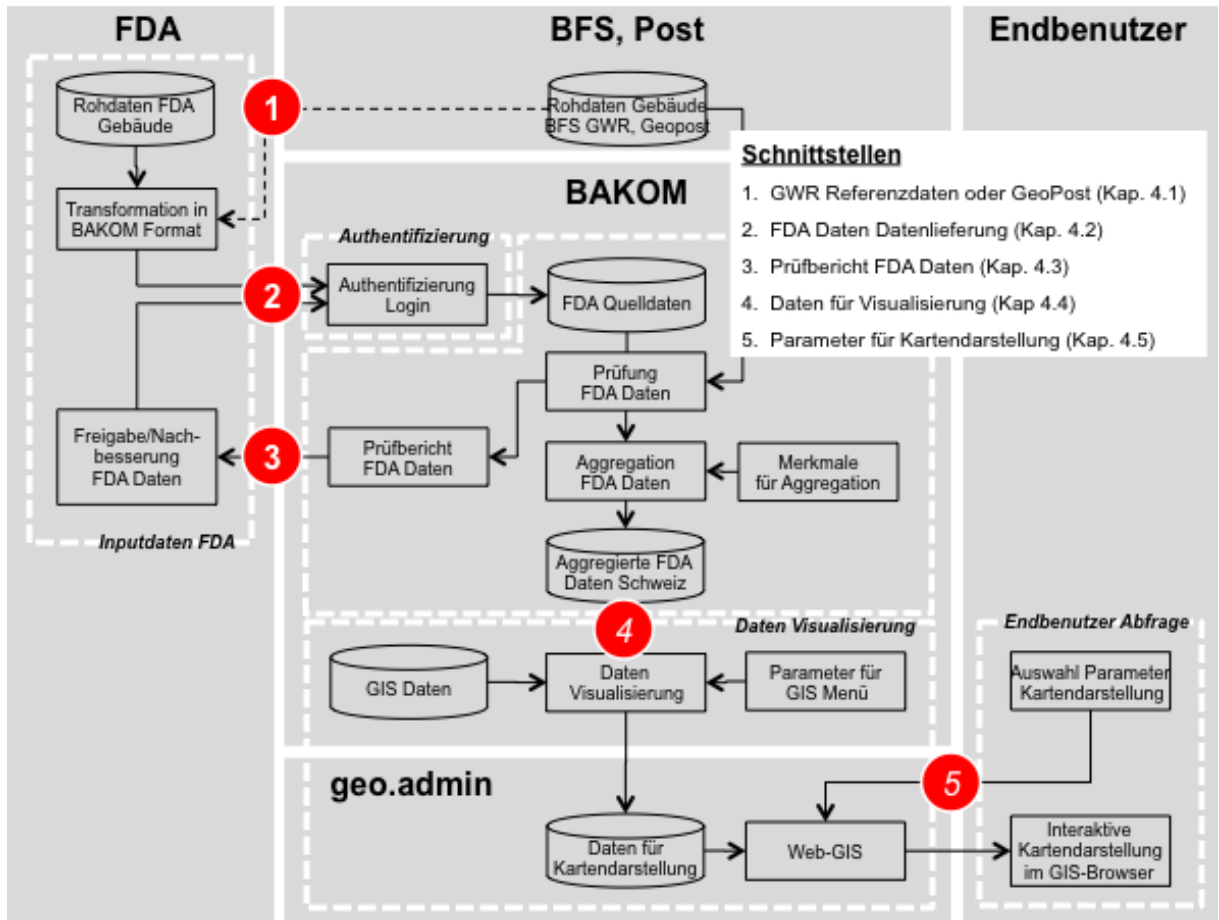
FDA

BFS, Post

Endbenutzer

Rohdaten FDA Gebäude

1

Rohdaten Gebäude BFS GWR, Geopost

Schnittstellen

1. GWR Referenzdaten oder GeoPost (Kap. 4.1)
2. FDA Daten Datenlieferung (Kap. 4.2)
3. Prüfbericht FDA Daten (Kap. 4.3)
4. Daten für Visualisierung (Kap 4.4)
5. Parameter für Kartendarstellung (Kap. 4.5)

BAKOM

Transformation in BAKOM Format

Authentifizierung

2

Authentifizierung Login

FDA Quelldaten

Prüfung FDA Daten

Freigabe/Nachbesserung FDA Daten

3

Prüfbericht FDA Daten

Aggregation FDA Daten

Merkmale für Aggregation

Inputdaten FDA

Aggregierte FDA Daten Schweiz

4

Daten Visualisierung

Endbenutzer Abfrage

GIS Daten

Daten Visualisierung

Parameter für GIS Menü

Auswahl Parameter Kartendarstellung

geo.admin

5

Daten für Kartendarstellung

Web-GIS

Interaktive Kartendarstellung im GIS-Browser